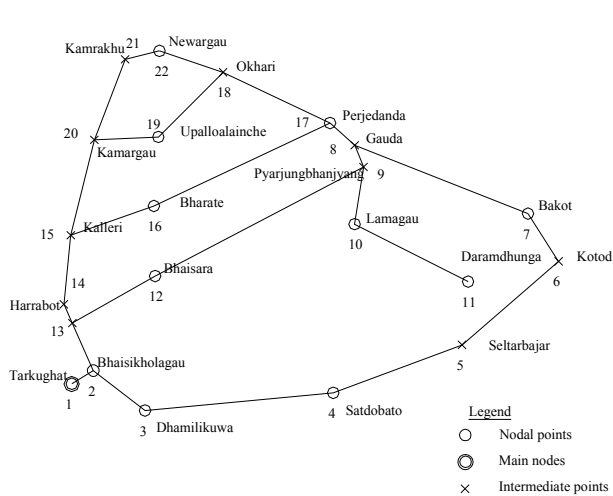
Kamrakhu 21
Newargau
22
Okhari
18
19
Upalloalainche
20
Kamargau
17
Perjedanda
8
Gauda
Pyarjungbhanjyang
9
Bharate
16
15
Kalleri
Lamagau
10
Bakot
7
Kotod
6
Daramdhunga
11
Bhaisara
12
14
Harrabot
13
Tarkughat
1
Bhaisikholagau
2
3
Dhamilikuwa
4
Satdobato
Seltarbajar
5
Legend
Nodal points
Main nodes
Intermediate points